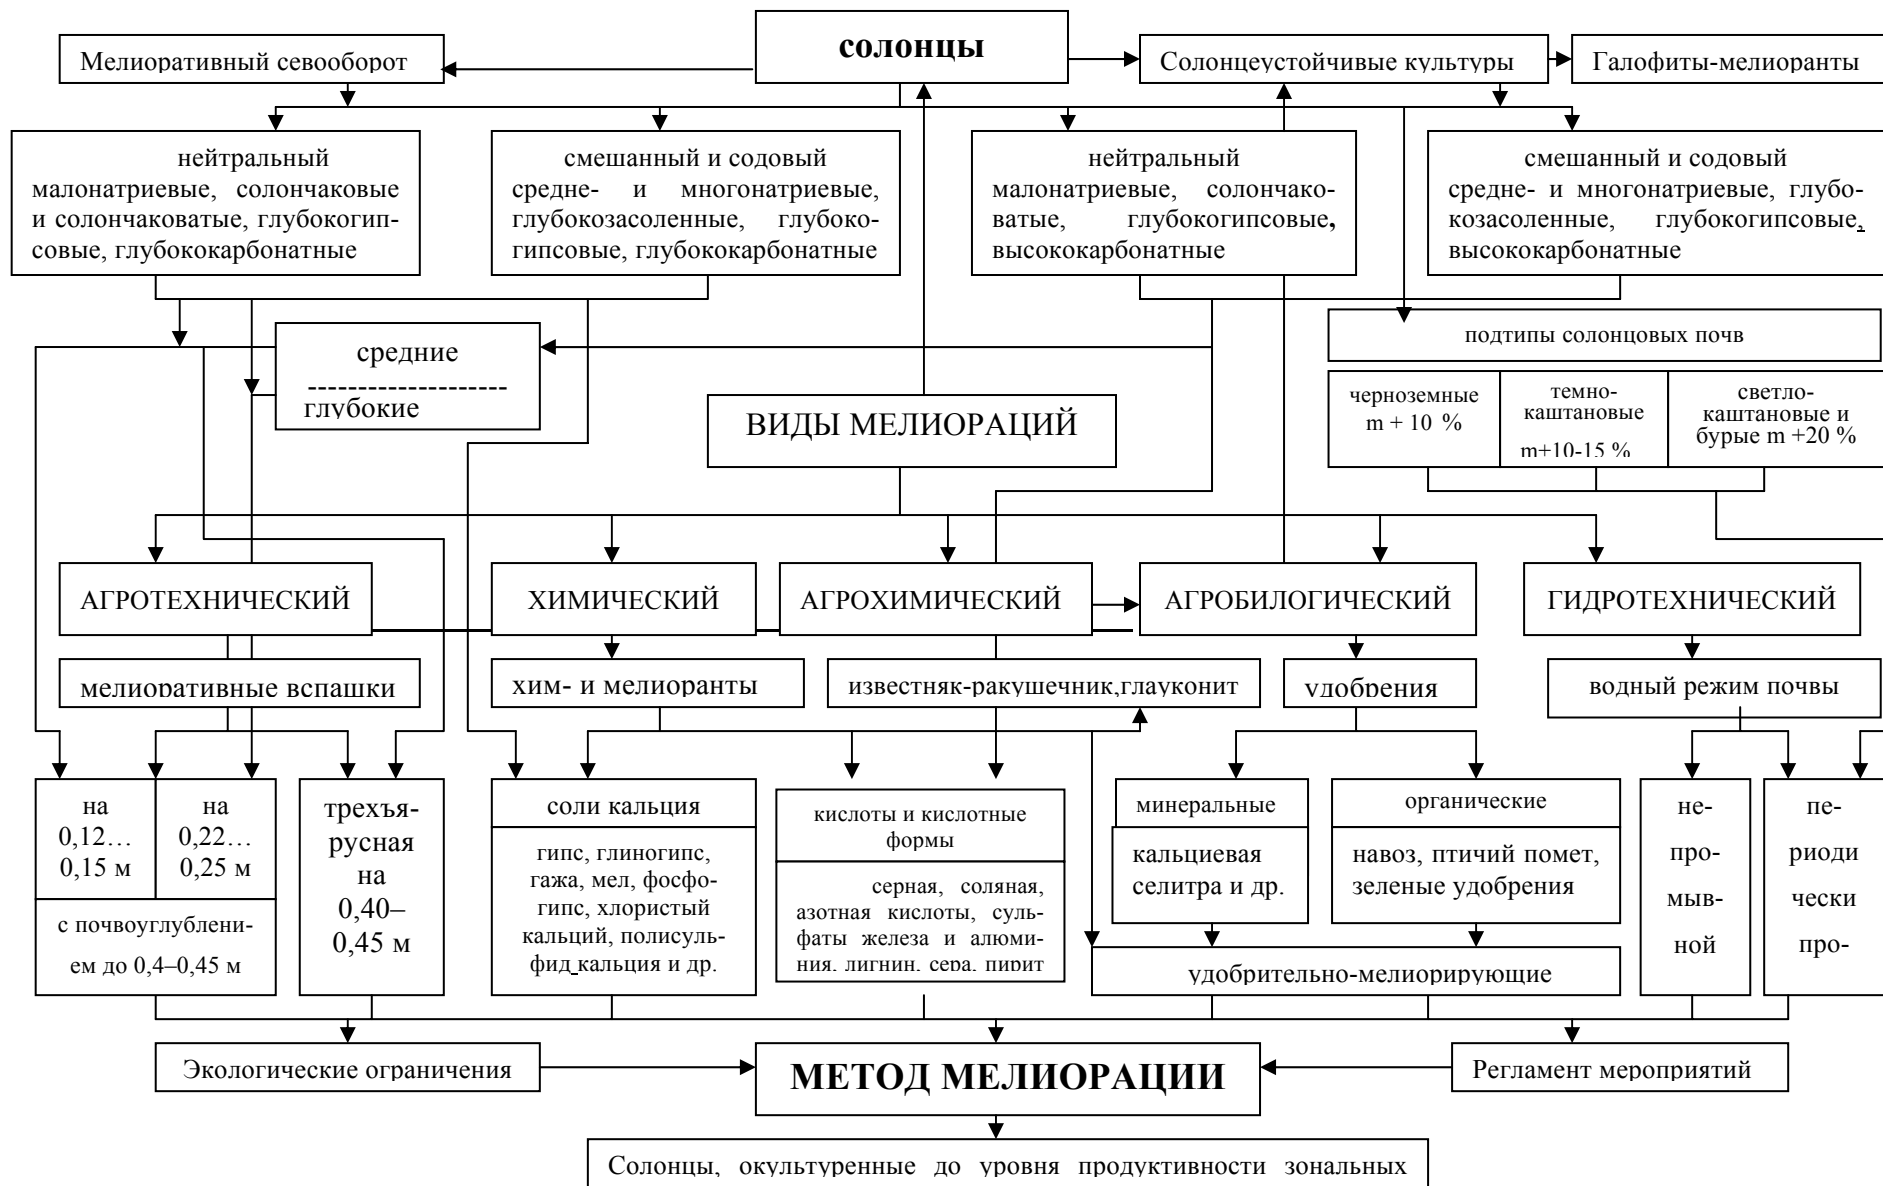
Мелиоративный севооборот

солонцы

Солонцеустойчивые культуры

Галофиты-мелиоранты

нейтральный малонатриевые, солончаковые и солончаковатые, глубокогипсовые, глубококарбонатные

смешанный и содовый средне- и многонатриевые, глубокозасоленные, глубокогипсовые, глубококарбонатные

нейтральный малонатриевые, солончаковатые, глубокогипсовые, высококарбонатные

смешанный и содовый средне- и многонатриевые, глубокозасоленные, глубокогипсовые, высококарбонатные

средние
--------------------
глубокие

подтипы солонцовых почв

| черноземные m + 10 % | темно-каштановые m+10-15 % | светло-каштановые и бурые m +20 % |
|---|---|---|

ВИДЫ МЕЛИОРАЦИЙ

АГРОТЕХНИЧЕСКИЙ

ХИМИЧЕСКИЙ

АГРОХИМИЧЕСКИЙ

АГРОБИЛОГИЧЕСКИЙ

ГИДРОТЕХНИЧЕСКИЙ

мелиоративные вспашки

хим- и мелиоранты

известняк-ракушечник,глауконит

удобрения

водный режим почвы

на 0,12…0,15 м

на 0,22…0,25 м

с почвоуглублением до 0,4–0,45 м

трехъярусная на 0,40–0,45 м

соли кальция

гипс, глиногипс, гажа, мел, фосфогипс, хлористый кальций, полисульфид кальция и др.

кислоты и кислотные формы

серная, соляная, азотная кислоты, сульфаты железа и алюминия, лигнин, сера, пирит

минеральные

кальциевая селитра и др.

органические

навоз, птичий помет, зеленые удобрения

удобрительно-мелиорирующие

непромывной

периодически про-

Экологические ограничения

МЕТОД МЕЛИОРАЦИИ

Регламент мероприятий

Солонцы, окультуренные до уровня продуктивности зональных